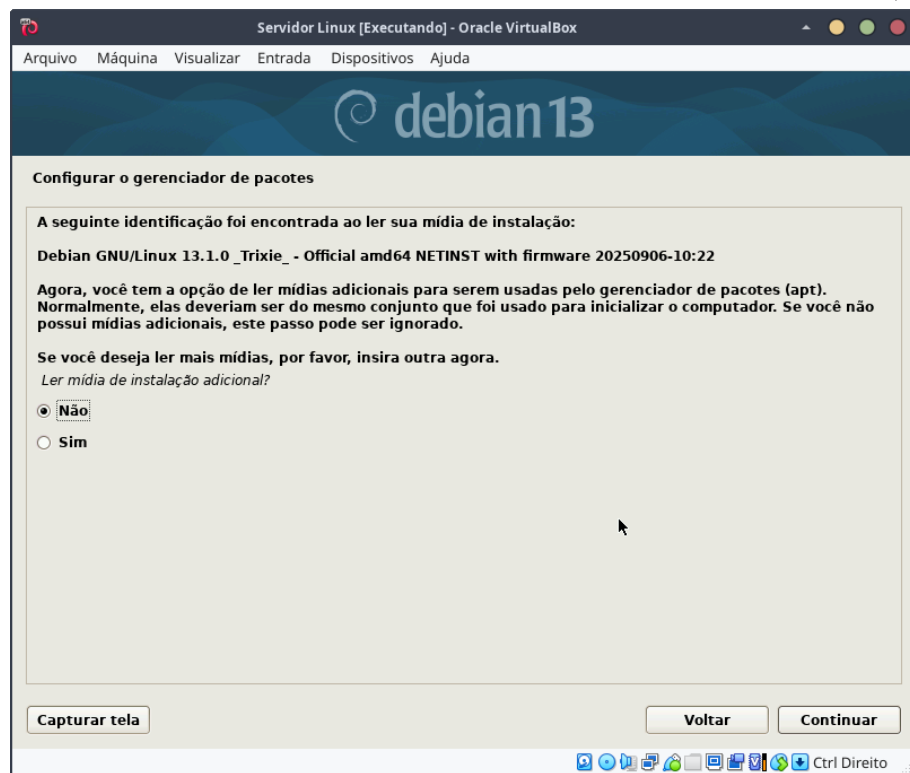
Servidor Linux [Executando] - Oracle VirtualBox

Arquivo Máquina Visualizar Entrada Dispositivos Ajuda

debian 13

Configurar o gerenciador de pacotes

A seguinte identificação foi encontrada ao ler sua mídia de instalação:

Debian GNU/Linux 13.1.0 _Trixie_ - Official amd64 NETINST with firmware 20250906-10:22

Agora, você tem a opção de ler mídias adicionais para serem usadas pelo gerenciador de pacotes (apt). Normalmente, elas deveriam ser do mesmo conjunto que foi usado para inicializar o computador. Se você não possui mídias adicionais, este passo pode ser ignorado.

Se você deseja ler mais mídias, por favor, insira outra agora.

Ler mídia de instalação adicional?

Não

Sim

Capturar tela

Voltar

Continuar

Ctrl Direito